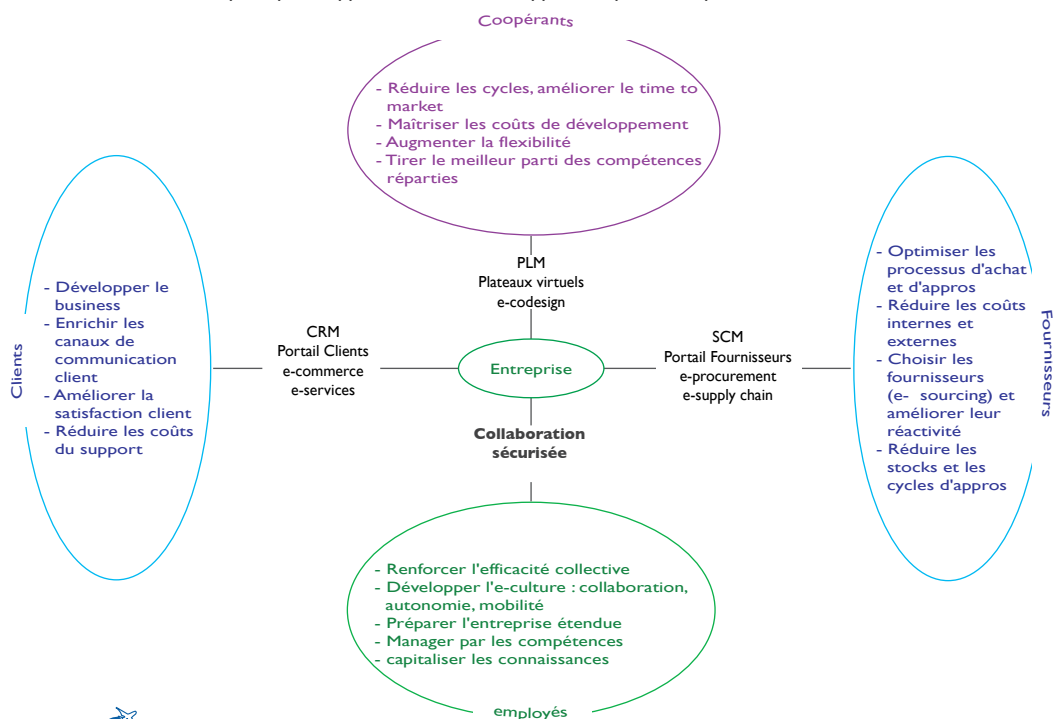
Coopérants

- Réduire les cycles, améliorer le time to market
- Maîtriser les coûts de développement
- Augmenter la flexibilité
- Tirer le meilleur parti des compétences réparties

PLM
Plateaux virtuels
e-codesign

Clients

- Développer le business
- Enrichir les canaux de communication client
- Améliorer la satisfaction client
- Réduire les coûts du support

CRM
Portail Clients
e-commerce
e-services

Entreprise

SCM
Portail Fournisseurs
e-procurement
e-supply chain

Fournisseurs

- Optimiser les processus d'achat et d'appros
- Réduire les coûts internes et externes
- Choisir les fournisseurs (e- sourcing) et améliorer leur réactivité
- Réduire les stocks et les cycles d'appros

Collaboration sécurisée

- Renforcer l'efficacité collective
- Développer l'e-culture : collaboration, autonomie, mobilité
- Préparer l'entreprise étendue
- Manager par les compétences
- capitaliser les connaissances

employés